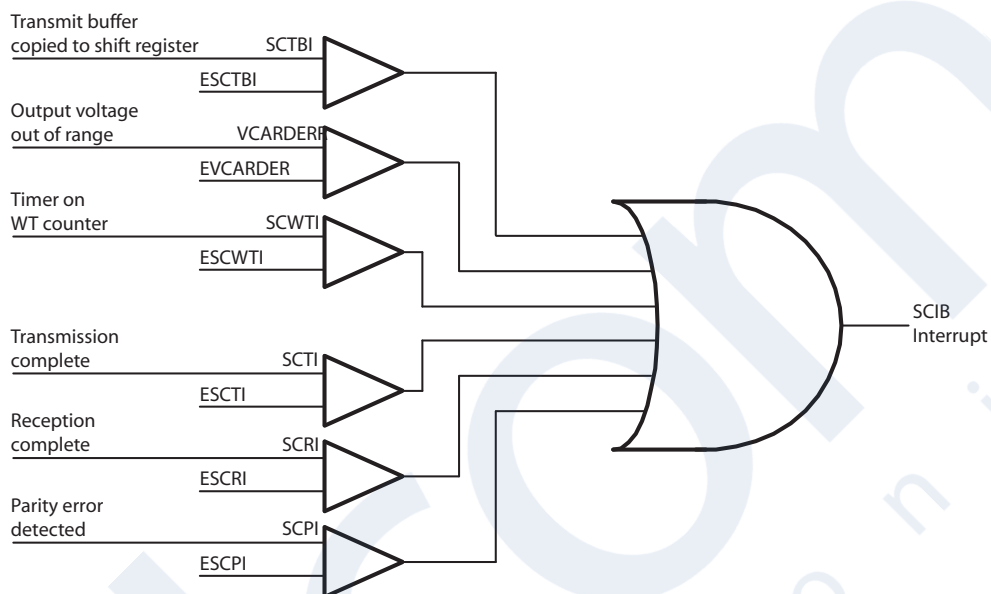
Transmit buffer copied to shift register

SCTBI

ESCTBI

Output voltage out of range

VCARDERR

EVCARDER

Timer on WT counter

SCWTI

ESCWTI

Transmission complete

SCTI

ESCTI

Reception complete

SCRI

ESCRI

Parity error detected

SCPI

ESCPI

SCIB Interrupt